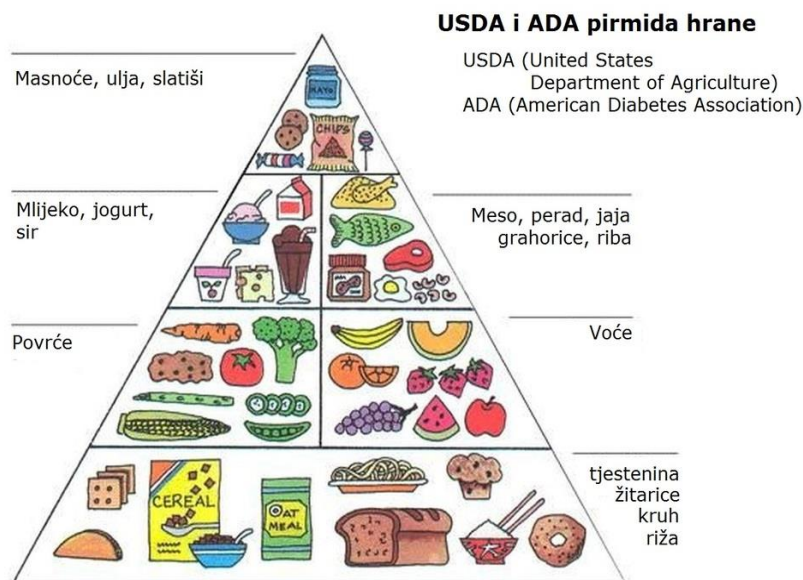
USDA i ADA pirmida hrane

USDA (United States Department of Agriculture)
ADA (American Diabetes Association)

Masnoće, ulja, slatiši

MAYO

CHIPS

Mlijeko, jogurt, sir

Meso, perad, jaja grahorice, riba

Povrće

Voće

tjestenina
žitarice
kruh
riža

CEREAL

OAT MEAL